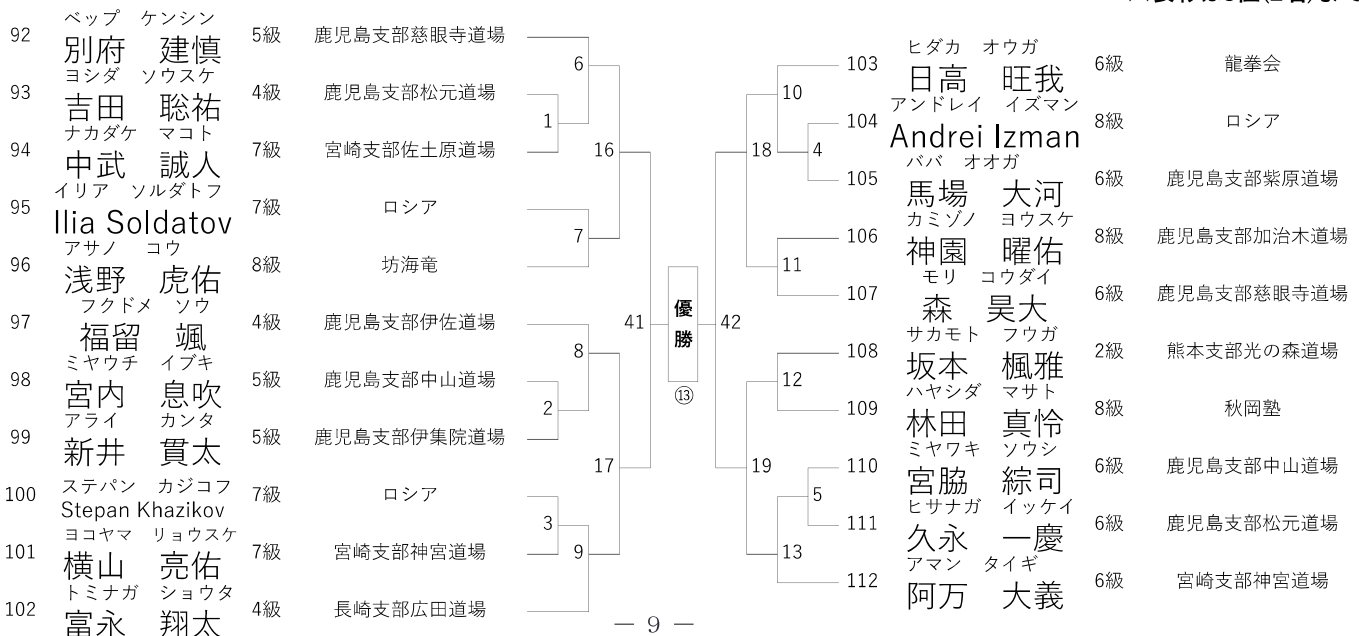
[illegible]

92 ベップ ケンシン 別府 建慎 5級 鹿児島支部慈眼寺道場
93 ヨシダ ソウスケ 吉田 聡祐 4級 鹿児島支部松元道場
94 ナカダケ マコト 中武 誠人 7級 宮崎支部佐土原道場
95 イリア ソルダトフ Ilia Soldatov 7級 ロシア
96 アサノ コウ 浅野 虎佑 8級 坊海竜
97 フクドメ ソウ 福留 颯 4級 鹿児島支部伊佐道場
98 ミヤウチ イブキ 宮内 息吹 5級 鹿児島支部中山道場
99 アライ カンタ 新井 貫太 5級 鹿児島支部伊集院道場
100 ステパン カジコフ Stepan Khazikov 7級 ロシア
101 ヨコヤマ リョウスケ 横山 亮佑 7級 宮崎支部神宮道場
102 トミナガ ショウタ 富永 翔太 4級 長崎支部広田道場

6
1
16
7
8
2
17
3
9
41
優勝
⑬
42
18
10
4
11
19
12
5
13

103 ヒダカ オウガ 日高 旺我 6級 龍拳会
104 アンドレイ イズマン Andrei Izman 8級 ロシア
105 ババ オオガ 馬場 大河 6級 鹿児島支部紫原道場
106 カミゾノ ヨウスケ 神園 曜佑 8級 鹿児島支部加治木道場
107 モリ コウダイ 森 昊大 6級 鹿児島支部慈眼寺道場
108 サカモト フウガ 坂本 楓雅 2級 熊本支部光の森道場
109 ハヤシダ マサト 林田 真怜 8級 秋岡塾
110 ミヤワキ ソウシ 宮脇 綜司 6級 鹿児島支部中山道場
111 ヒサナガ イッケイ 久永 一慶 6級 鹿児島支部松元道場
112 アマン タイギ 阿万 大義 6級 宮崎支部神宮道場

— 9 —